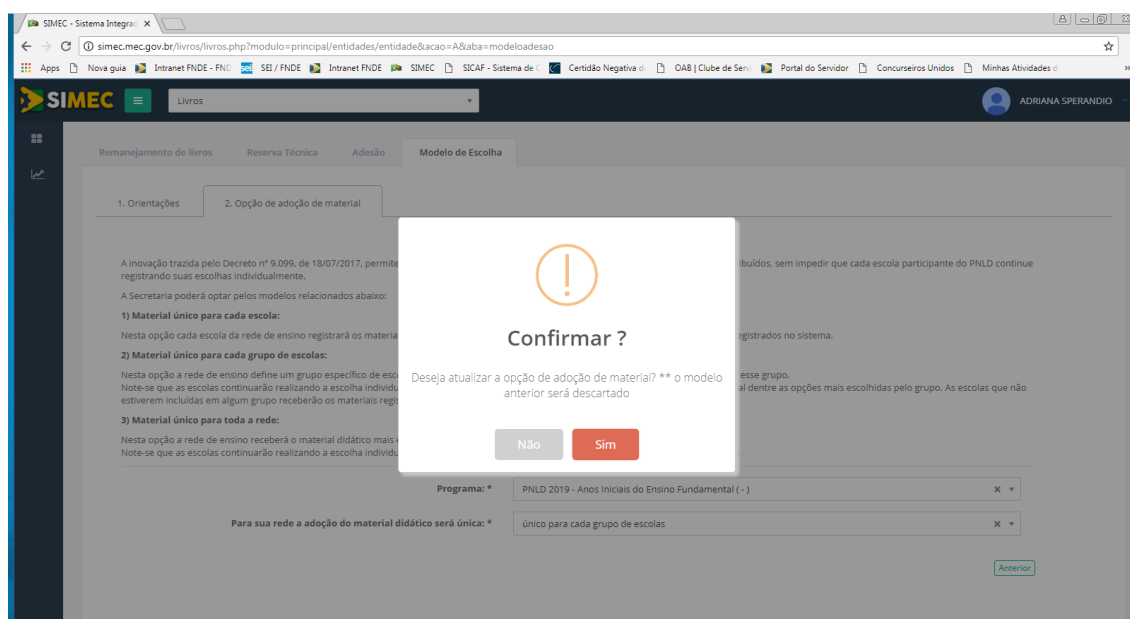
SIMEC - Sistema Integrad ×

simec.mec.gov.br/livros/livros.php?modulo=principal/entidades/entidade&acao=A&aba=modeloadesao

Apps  Nova guia  Intranet FNDE - FND  SEI / FNDE  Intranet FNDE  SIMEC  SICAF - Sistema de  Certidão Negativa d  OAB | Clube de Serv  Portal do Servidor  Concurseiros Unidos  Minhas Atividades d

SIMEC  Livros

ADRIANA SPERANDIO

Remanejamento de livros  Reserva Técnica  Adesão  Modelo de Escolha

1. Orientações  2. Opção de adoção de material

A inovação trazida pelo Decreto nº 9.099, de 18/07/2017, permite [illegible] ibuídos, sem impedir que cada escola participante do PNLD continue registrando suas escolhas individualmente.

A Secretaria poderá optar pelos modelos relacionados abaixo:

1) Material único para cada escola:

Nesta opção cada escola da rede de ensino registrará os materia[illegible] egistrados no sistema.

2) Material único para cada grupo de escolas:

Nesta opção a rede de ensino define um grupo específico de esc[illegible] esse grupo.
Note-se que as escolas continuarão realizando a escolha individu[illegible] al dentre as opções mais escolhidas pelo grupo. As escolas que não estiverem incluídas em algum grupo receberão os materiais regis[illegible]

3) Material único para toda a rede:

Nesta opção a rede de ensino receberá o material didático mais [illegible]
Note-se que as escolas continuarão realizando a escolha individu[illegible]

!

Confirmar ?

Deseja atualizar a opção de adoção de material? ** o modelo anterior será descartado

Não  Sim

Programa: *  PNLD 2019 - Anos Iniciais do Ensino Fundamental ( - )

Para sua rede a adoção do material didático será única: *  único para cada grupo de escolas

Anterior